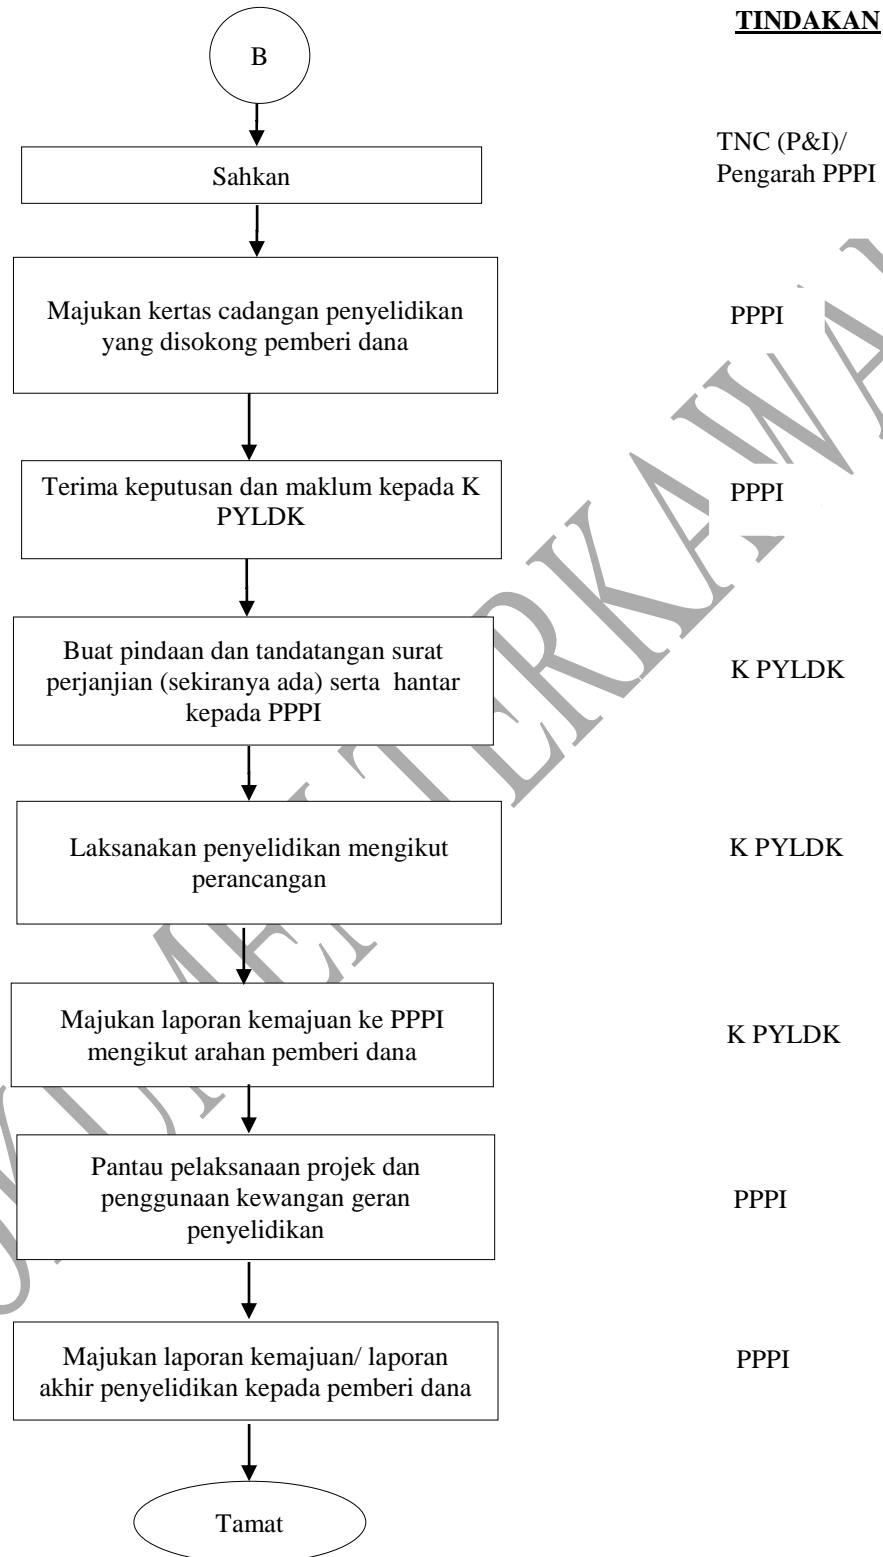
TINDAKAN

B

Sahkan

TNC (P&I)/ Pengarah PPPI

Majukan kertas cadangan penyelidikan yang disokong pemberi dana

PPPI

Terima keputusan dan maklum kepada K PYLDK

PPPI

Buat pindaan dan tandatangan surat perjanjian (sekiranya ada) serta hantar kepada PPPI

K PYLDK

Laksanakan penyelidikan mengikut perancangan

K PYLDK

Majukan laporan kemajuan ke PPPI mengikut arahan pemberi dana

K PYLDK

Pantau pelaksanaan projek dan penggunaan kewangan geran penyelidikan

PPPI

Majukan laporan kemajuan/ laporan akhir penyelidikan kepada pemberi dana

PPPI

Tamat

SALINAN TERKAWAL